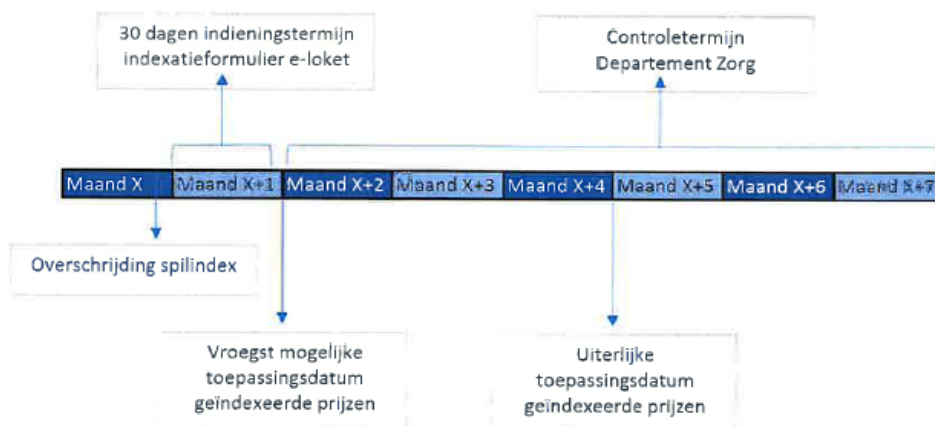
30 dagen indieningstermijn indexatieformulier e-loket

Controletermijn Departement Zorg

Maand X

Maand X+1

Maand X+2

Maand X+3

Maand X+4

Maand X+5

Maand X+6

Maand X+7

Overschrijding spilindex

Vroegst mogelijke toepassingsdatum geïndexeerde prijzen

Uiterlijke toepassingsdatum geïndexeerde prijzen